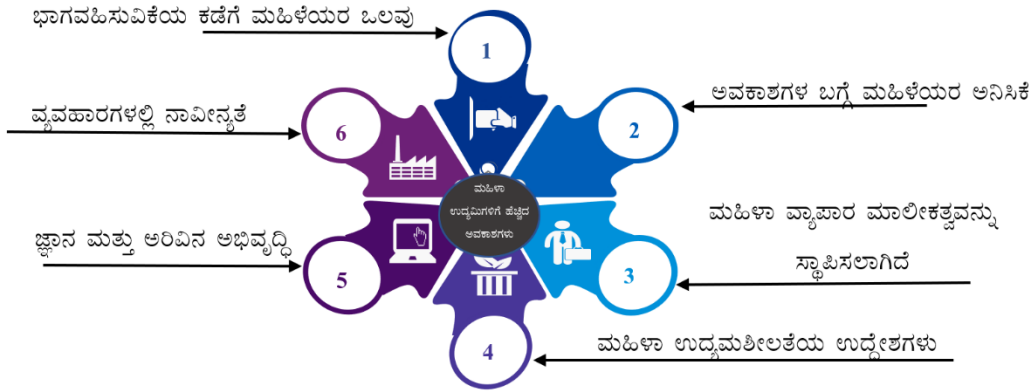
ಭಾಗವಹಿಸುವಿಕೆಯ ಕಡೆಗೆ ಮಹಿಳೆಯರ ಒಲವು

1

ಅವಕಾಶಗಳ ಬಗ್ಗೆ ಮಹಿಳೆಯರ ಅನಿಸಿಕೆ

2

ವ್ಯವಹಾರಗಳಲ್ಲಿ ನಾವೀನ್ಯತೆ

6

ಮಹಿಳಾ ಉದ್ಯಮಿಗಳಿಗೆ ಹೆಚ್ಚಿದ ಅವಕಾಶಗಳು

ಮಹಿಳಾ ವ್ಯಾಪಾರ ಮಾಲೀಕತ್ವವನ್ನು ಸ್ಥಾಪಿಸಲಾಗಿದೆ

3

ಜ್ಞಾನ ಮತ್ತು ಅರಿವಿನ ಅಭಿವೃದ್ಧಿ

5

4

ಮಹಿಳಾ ಉದ್ಯಮಶೀಲತೆಯ ಉದ್ದೇಶಗಳು